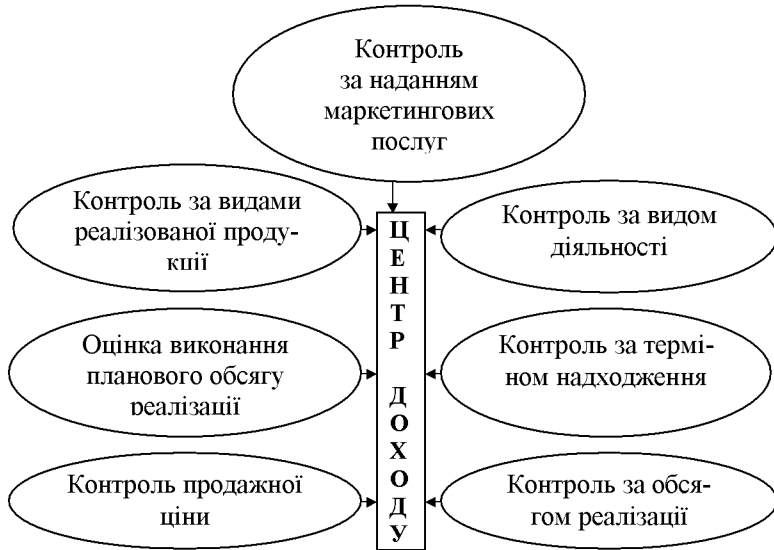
Контроль за наданням маркетингових послуг

Контроль за видами реалізованої продукції

Контроль за видом діяльності

ЦЕНТР ДОХОДУ

Оцінка виконання планового обсягу реалізації

Контроль за терміном надходження

Контроль продажної ціни

Контроль за обсягом реалізації